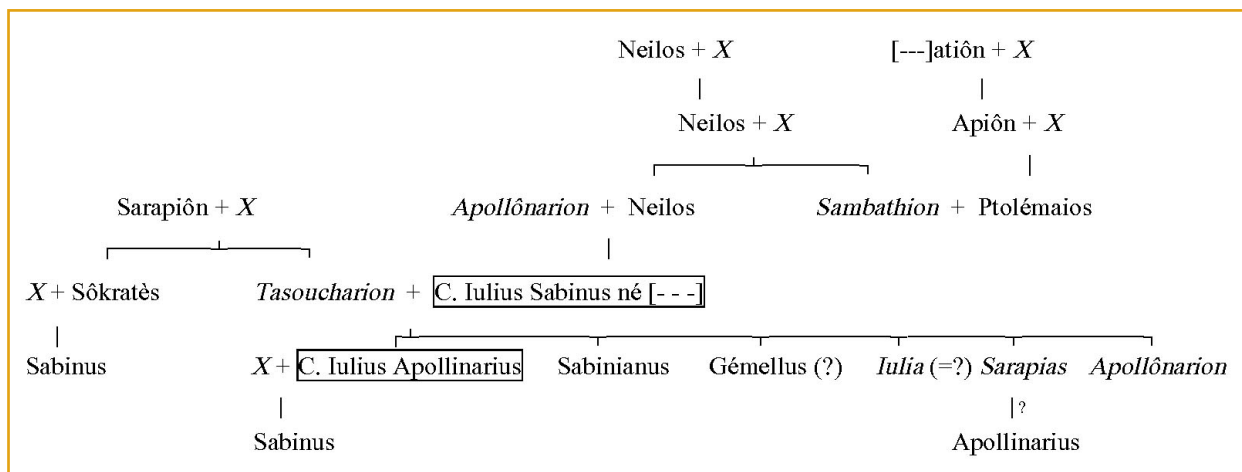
Neilos + $X$

[---]atiôn + $X$

Neilos + $X$

Apiôn + $X$

Sarapiôn + $X$

*Apollônarion* + Neilos

*Sambathion* + Ptolémaios

$X$ + Sôkratès

*Tasoucharion* + C. Iulius Sabinus né [- - -]

Sabinus

$X$ + C. Iulius Apollinarius

Sabinianus

Gémellus (?)

*Iulia* (=?) *Sarapias*

*Apollônarion*

Sabinus

?

Apollinarius